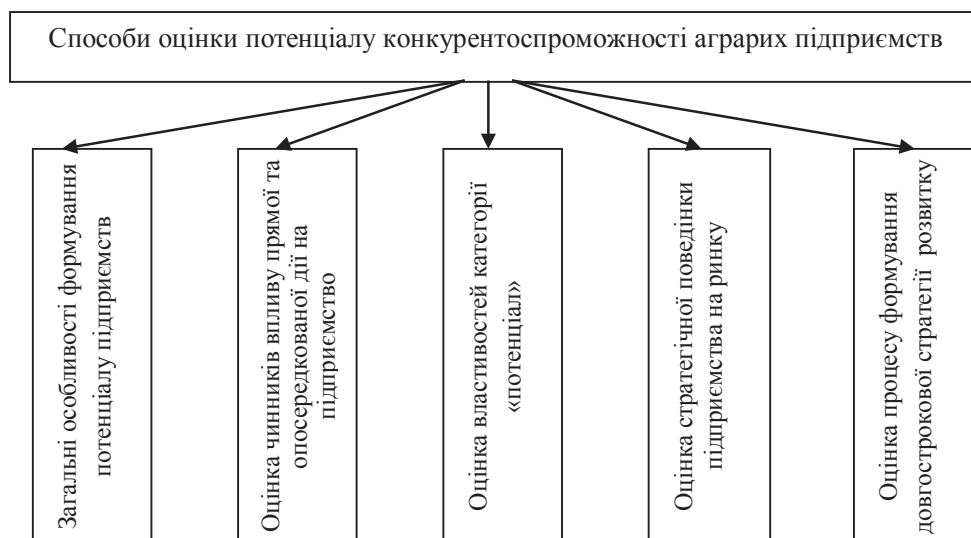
Способи оцінки потенціалу конкурентоспроможності аграрих підприємств

Загальні особливості формування потенціалу підприємств

Оцінка чинників впливу прямої та опосередкованої дії на підприємство

Оцінка властивостей категорії «потенціал»

Оцінка стратегічної поведінки підприємства на ринку

Оцінка процесу формування довгострокової стратегії розвитку